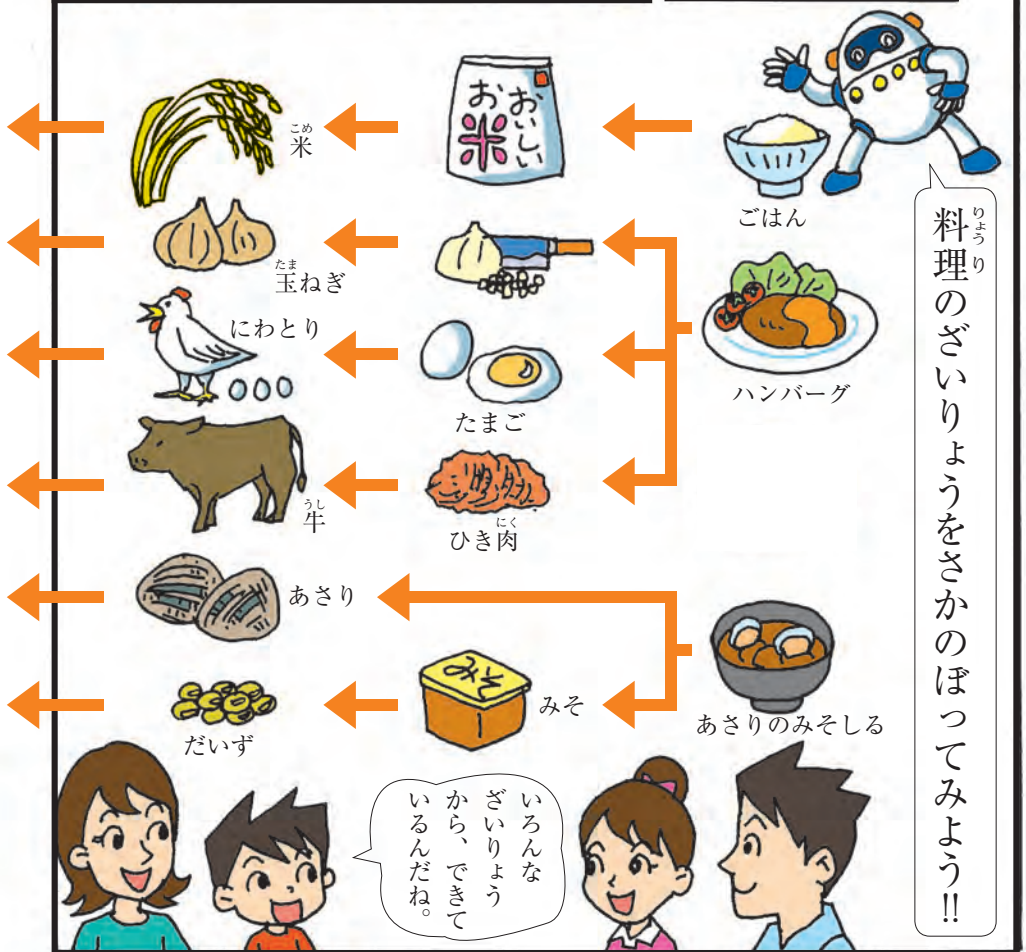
料理のざいりょうをさかのぼってみよう!!

おいしいお米

ごはん

米

ハンバーグ

玉ねぎ

にわとり

たまご

牛

ひき肉

あさりのみそしる

あさり

みそ

みそ

だいず

いろんなざいりょうから、できているんだね。